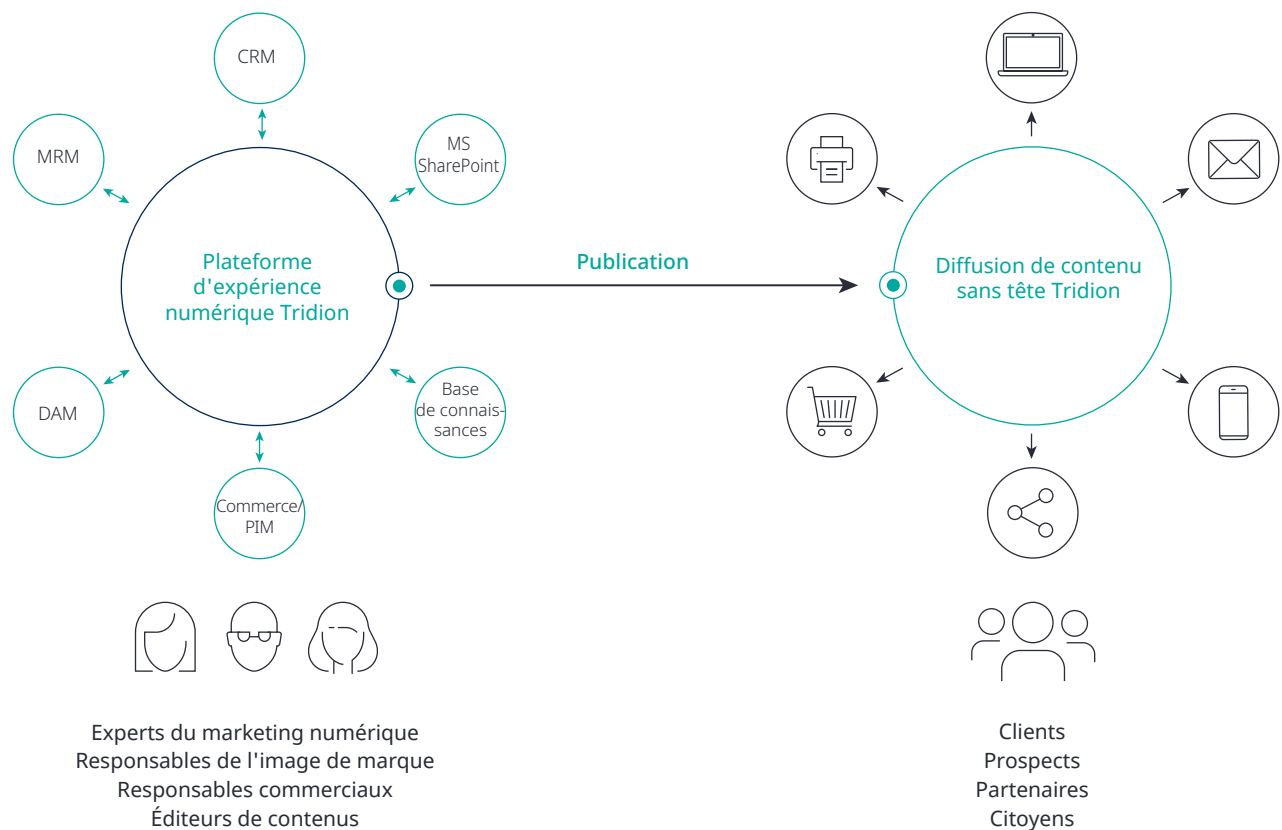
CRM

MRM

MS SharePoint

Plateforme d'expérience numérique Tridion

DAM

Base de connaissances

Commerce/ PIM

Publication

Diffusion de contenu sans tête Tridion

Experts du marketing numérique
Responsables de l'image de marque
Responsables commerciaux
Éditeurs de contenus

Clients
Prospects
Partenaires
Citoyens